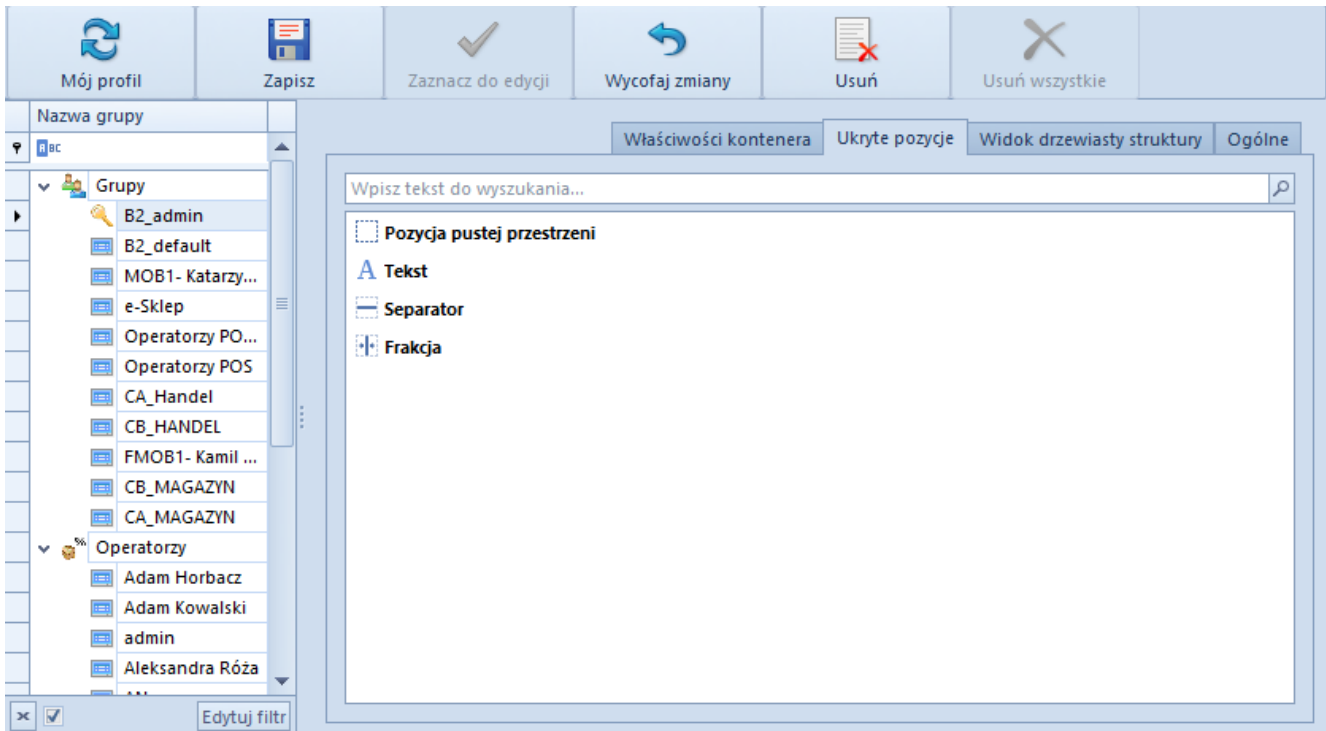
Mój profil
Zapisz
Zaznacz do edycji
Wycofaj zmiany
Usuń
Usuń wszystkie

Nazwa grupy
RBC

Grupy
B2_admin
B2_default
MOB1- Katarzy...
e-Sklep
Operatorzy PO...
Operatorzy POS
CA_Handel
CB_HANDEL
FMOB1- Kamil ...
CB_MAGAZYN
CA_MAGAZYN
Operatorzy
Adam Horbacz
Adam Kowalski
admin
Aleksandra Róża
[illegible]

Edytuj filtr

Właściwości kontenera
Ukryte pozycje
Widok drzewiasty struktury
Ogólne

Wpisz tekst do wyszukania...

Pozycja pustej przestrzeni
Tekst
Separator
Frakcja